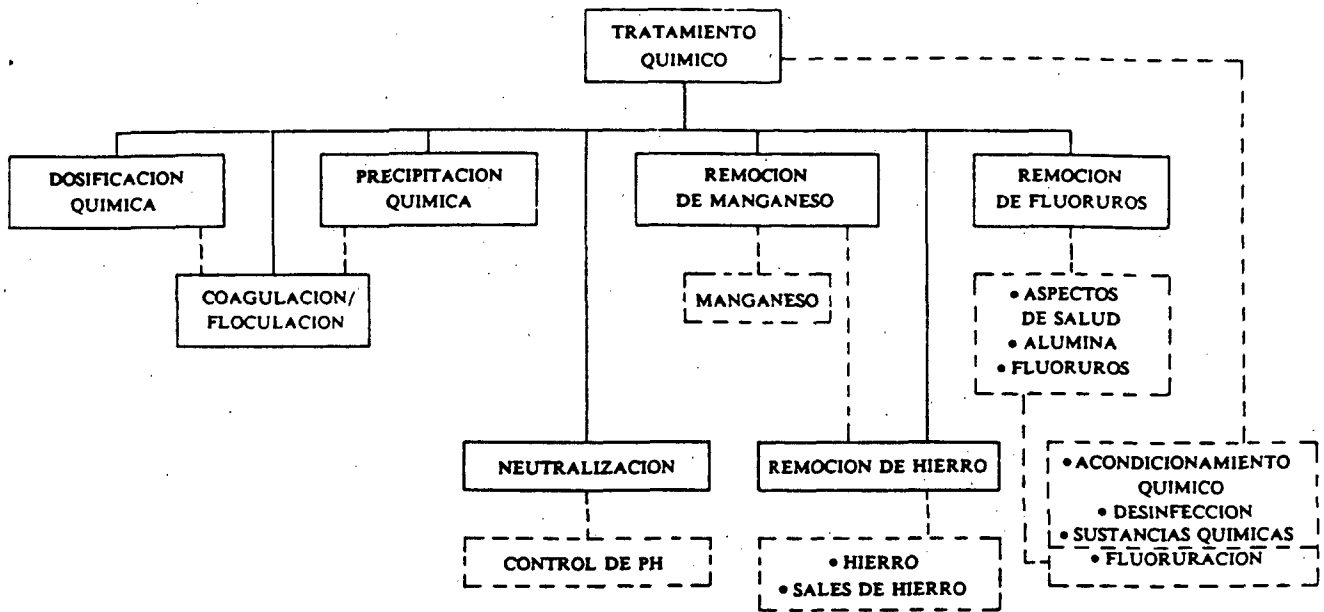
TRATAMIENTO QUIMICO

DOSIFICACION QUIMICA

PRECIPITACION QUIMICA

REMOCION DE MANGANESO

REMOCION DE FLUORUROS

COAGULACION/ FLOCULACION

MANGANESO

• ASPECTOS DE SALUD
• ALUMINA
• FLUORUROS

NEUTRALIZACION

REMOCION DE HIERRO

• ACONDICIONAMIENTO QUIMICO
• DESINFECCION
• SUSTANCIAS QUIMICAS
• FLUORURACION

CONTROL DE PH

• HIERRO
• SALES DE HIERRO